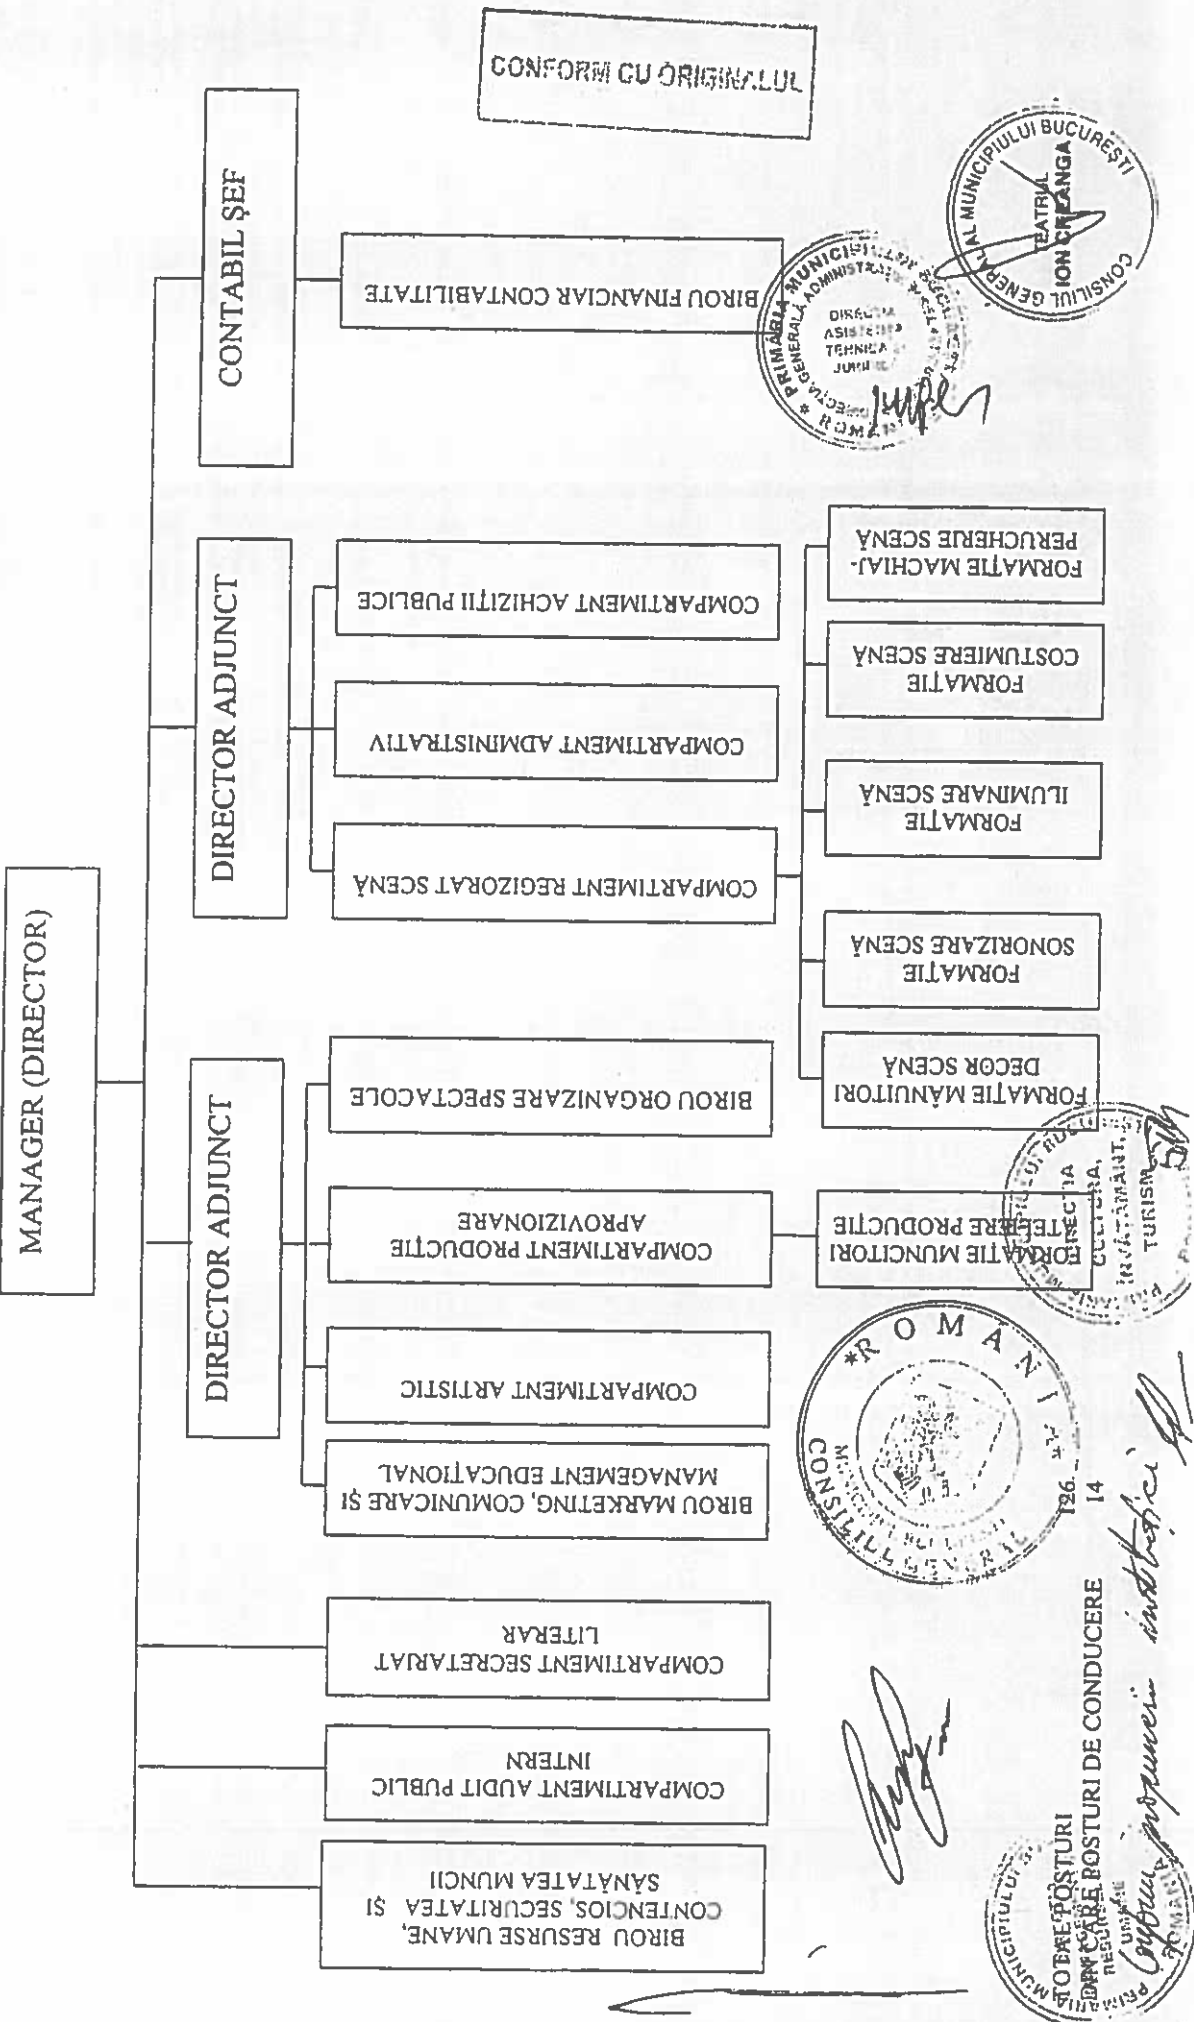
CONFORM CU ORIGINALUL

MANAGER (DIRECTOR)

CONTABIL ŞEF

BIROU FINANCIAR CONTABILITATE

DIRECTOR ADJUNCT

COMPARTIMENT ACHIZIŢII PUBLICE

COMPARTIMENT ADMINISTRATIV

COMPARTIMENT REGIZORAT SCENĂ

FORMAŢIE MACHIAJ-PERUCHERIE SCENĂ

FORMAŢIE COSTUMIERE SCENĂ

FORMAŢIE ILUMINARE SCENĂ

FORMAŢIE SONORIZARE SCENĂ

FORMAŢIE MÂNUITORI DECOR SCENĂ

DIRECTOR ADJUNCT

BIROU ORGANIZARE SPECTACOLE

COMPARTIMENT PRODUCŢIE APROVIZIONARE

FORMAŢIE MUNCITORI ATELIERE PRODUCŢIE

COMPARTIMENT ARTISTIC

BIROU MARKETING, COMUNICARE ŞI MANAGEMENT EDUCAŢIONAL

COMPARTIMENT SECRETARIAT LITERAR

COMPARTIMENT AUDIT PUBLIC INTERN

BIROU RESURSE UMANE, CONTENCIOS, SECURITATEA ŞI SĂNĂTATEA MUNCII

TOTAL POSTURI
DIN CARE POSTURI DE CONDUCERE
126
14

CONSILIUL GENERAL AL MUNICIPIULUI BUCUREŞTI TEATRUL ION CREANGĂ

PRIMĂRIA MUNICIPIULUI BUCUREŞTI DIRECŢIA GENERALĂ ADMINISTRAŢIE DIRECŢIA ASISTENŢĂ TEHNICĂ ŞI JURIDICĂ ROMÂNIA

DIRECŢIA CULTURĂ, ÎNVĂŢĂMÂNT, TURISM

ROMÂNIA CONSILIUL GENERAL MUNICIPIUL BUCUREŞTI

PRIMĂRIA MUNICIPIULUI RESURSE UMANE ROMÂNIA

Conform propunerii instituţiei